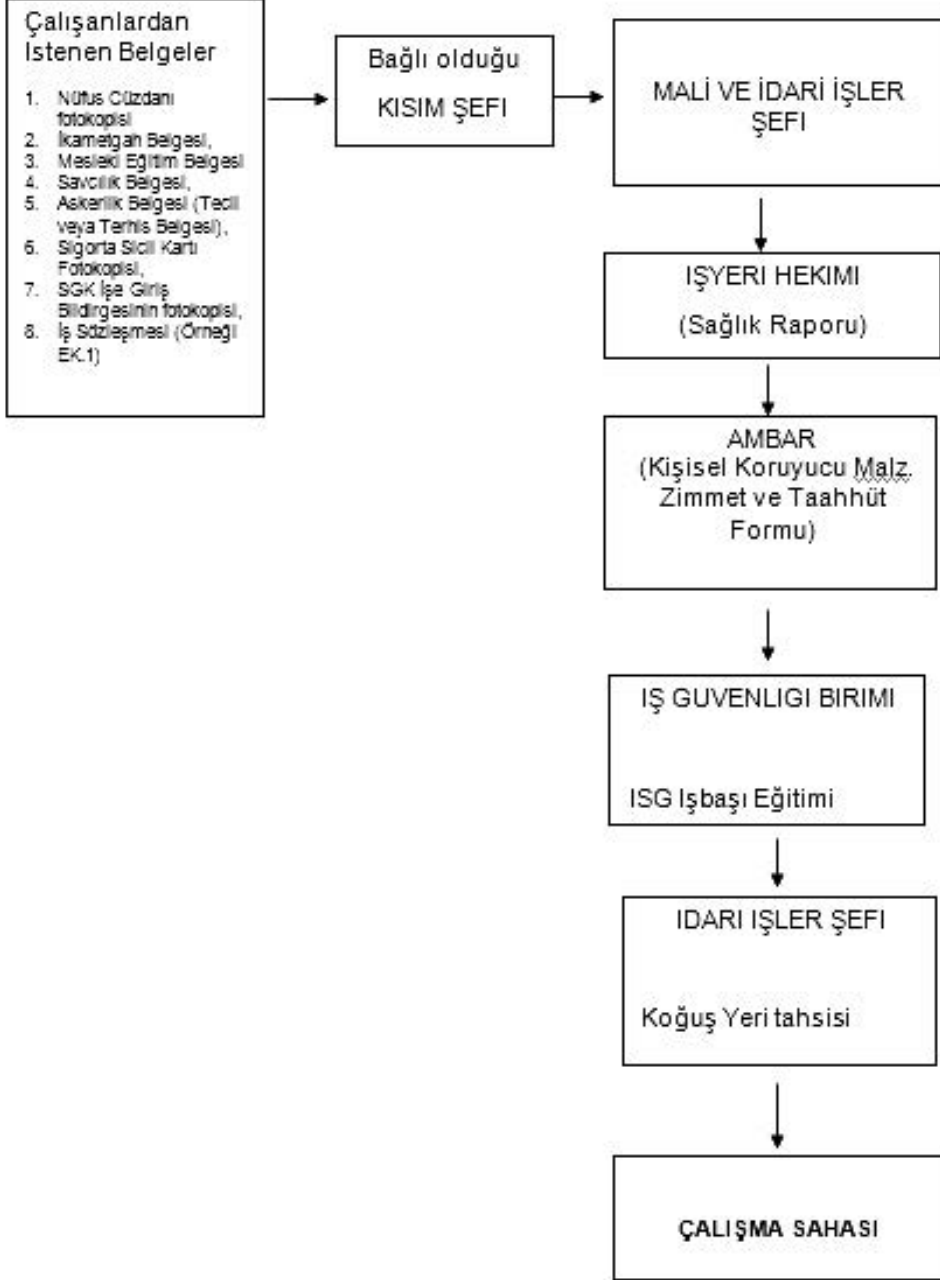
Çalışanlardan Istenen Belgeler

1. Nüfus Cüzdanı fotokopisi
2. İkametgah Belgesi,
3. Mesleki Eğitim Belgesi
4. Savcılık Belgesi,
5. Askerlik Belgesi (Tecil veya Terhis Belgesi),
6. Sigorta Sicil Kartı Fotokopisi,
7. SGK İşe Giriş Bildirgesinin fotokopisi,
8. İş Sözleşmesi (Örneği EK.1)

Bağlı olduğu KISIM ŞEFI

MALİ VE İDARİ İŞLER ŞEFI

IŞYERI HEKIMI (Sağlık Raporu)

AMBAR (Kişisel Koruyucu Malz. Zimmet ve Taahhüt Formu)

IŞ GUVENLIGI BIRIMI

ISG Işbaşı Eğitimi

IDARI IŞLER ŞEFI

Koğuş Yeri tahsisi

ÇALIŞMA SAHASI